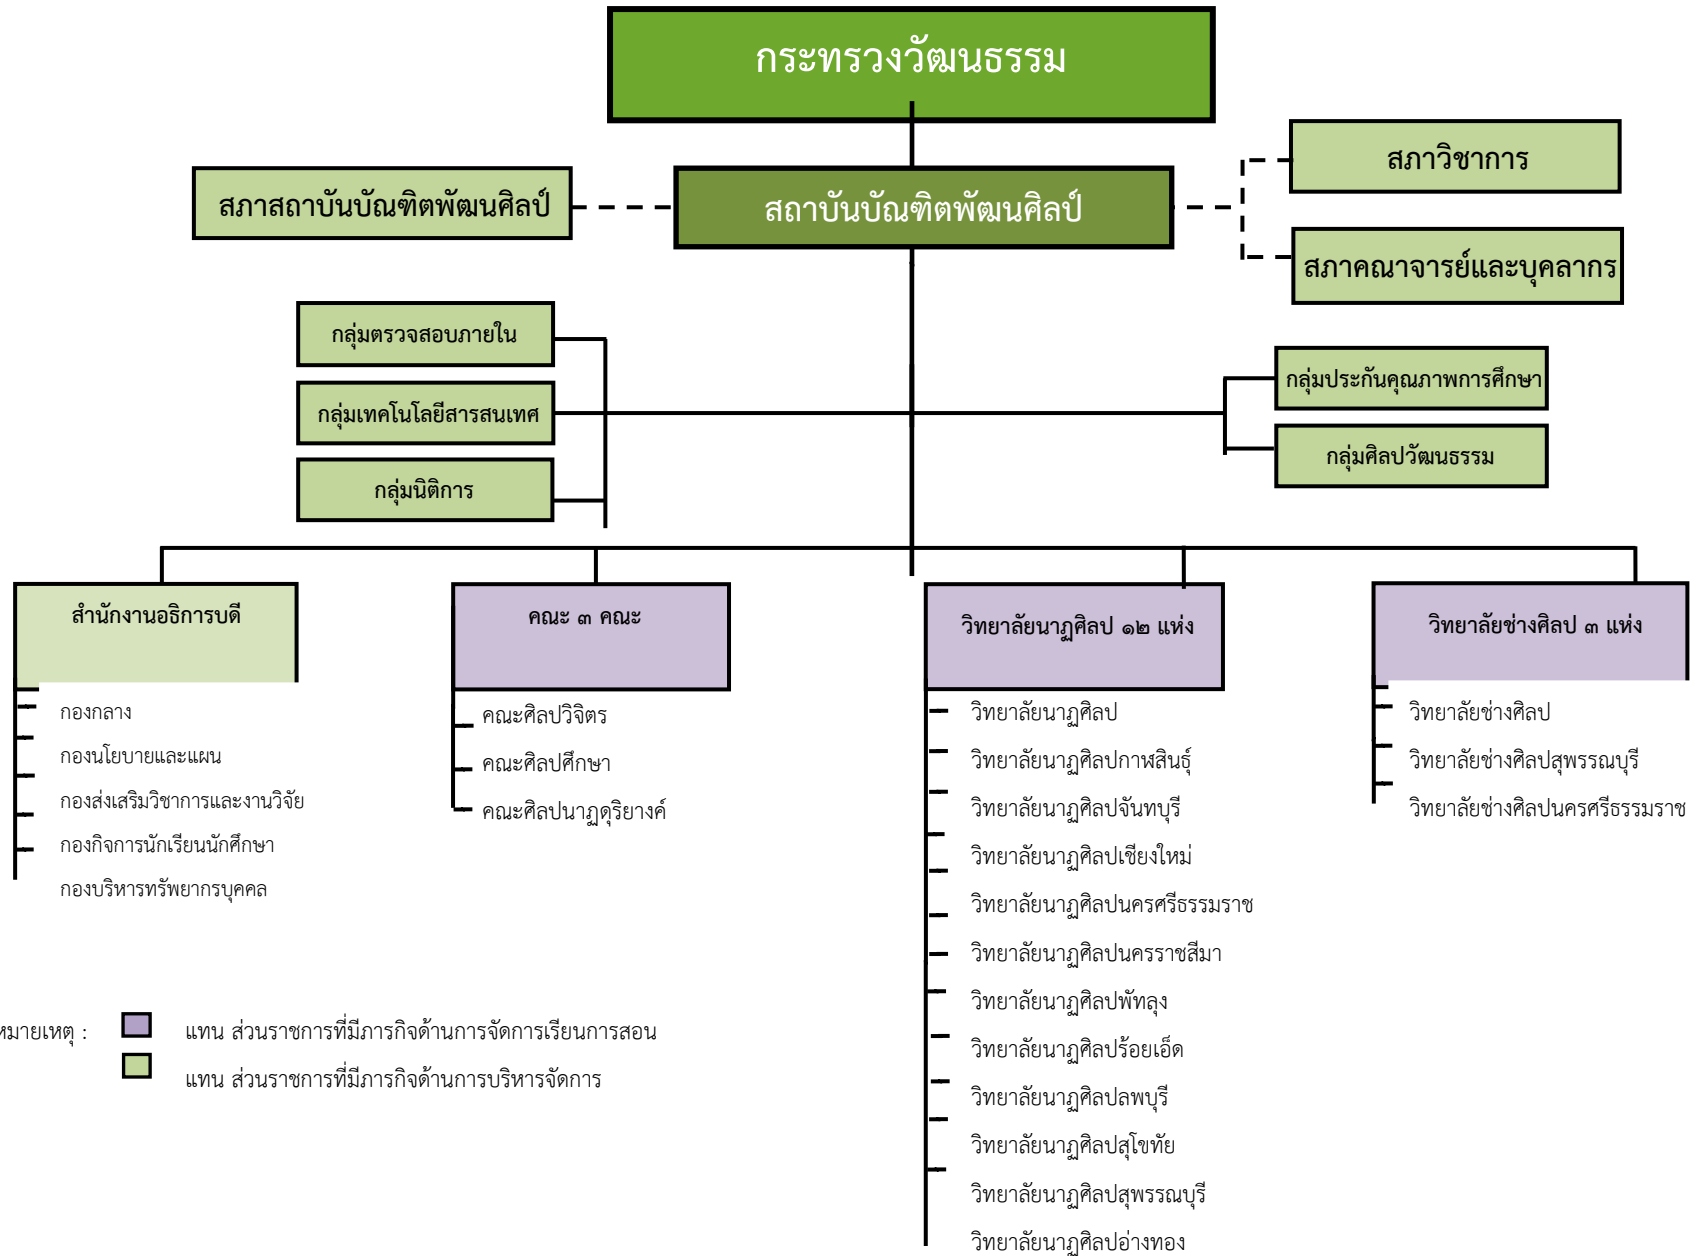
กระทรวงวัฒนธรรม

สภาสถาบันบัณฑิตพัฒนศิลป์

สถาบันบัณฑิตพัฒนศิลป์

สภาวิชาการ

สภาคณาจารย์และบุคลากร

กลุ่มตรวจสอบภายใน

กลุ่มเทคโนโลยีสารสนเทศ

กลุ่มนิติการ

กลุ่มประกันคุณภาพการศึกษา

กลุ่มศิลปวัฒนธรรม

สำนักงานอธิการบดี

กองกลาง
กองนโยบายและแผน
กองส่งเสริมวิชาการและงานวิจัย
กองกิจการนักเรียนนักศึกษา
กองบริหารทรัพยากรบุคคล

คณะ ๓ คณะ

คณะศิลปวิจิตร
คณะศิลปศึกษา
คณะศิลปนาฏดุริยางค์

วิทยาลัยนาฏศิลป ๑๒ แห่ง

วิทยาลัยนาฏศิลป
วิทยาลัยนาฏศิลปกาฬสินธุ์
วิทยาลัยนาฏศิลปจันทบุรี
วิทยาลัยนาฏศิลปเชียงใหม่
วิทยาลัยนาฏศิลปนครศรีธรรมราช
วิทยาลัยนาฏศิลปนครราชสีมา
วิทยาลัยนาฏศิลปพัทลุง
วิทยาลัยนาฏศิลปร้อยเอ็ด
วิทยาลัยนาฏศิลปลพบุรี
วิทยาลัยนาฏศิลปสุโขทัย
วิทยาลัยนาฏศิลปสุพรรณบุรี
วิทยาลัยนาฏศิลปอ่างทอง

วิทยาลัยช่างศิลป ๓ แห่ง

วิทยาลัยช่างศิลป
วิทยาลัยช่างศิลปสุพรรณบุรี
วิทยาลัยช่างศิลปนครศรีธรรมราช

หมายเหตุ : แทน ส่วนราชการที่มีภารกิจด้านการจัดการเรียนการสอน
แทน ส่วนราชการที่มีภารกิจด้านการบริหารจัดการ